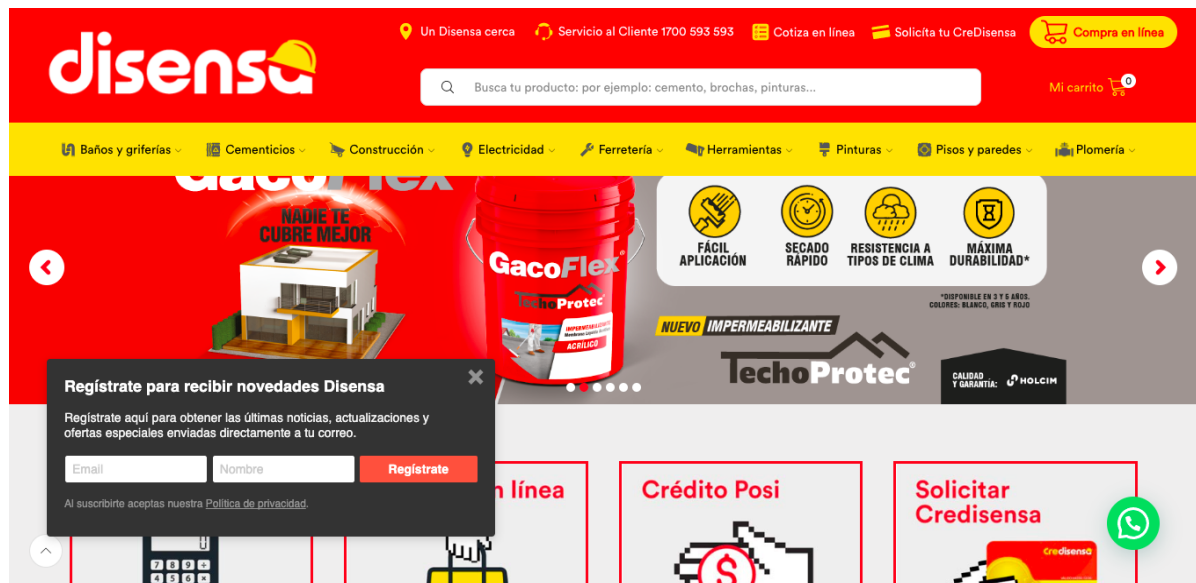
disensa

Un Disensa cerca Servicio al Cliente 1700 593 593 Cotiza en línea Solicita tu CreDisensa Compra en línea

Busca tu producto: por ejemplo: cemento, brochas, pinturas...

Mi carrito 0

Baños y griferías Cementicios Construcción Electricidad Ferretería Herramientas Pinturas Pisos y paredes Plomería

GacoFlex

NADIE TE CUBRE MEJOR

GacoFlex TechoProtec

IMPERMEABILIZANTE ACRÍLICO

FÁCIL APLICACIÓN

SECADO RÁPIDO

RESISTENCIA A TIPOS DE CLIMA

MÁXIMA DURABILIDAD*

*DISPONIBLE EN 3 Y 5 AÑOS. COLORES: BLANCO, GRIS Y ROJO

NUEVO IMPERMEABILIZANTE

TechoProtec

CALIDAD Y GARANTÍA: HOLCIM

Regístrate para recibir novedades Disensa

Regístrate aquí para obtener las últimas noticias, actualizaciones y ofertas especiales enviadas directamente a tu correo.

Email

Nombre

Regístrate

Al suscribirte aceptas nuestra Política de privacidad.

n línea

Crédito Posi

Solicitar Credisensa

credisensa

7 8 9
4 5 6